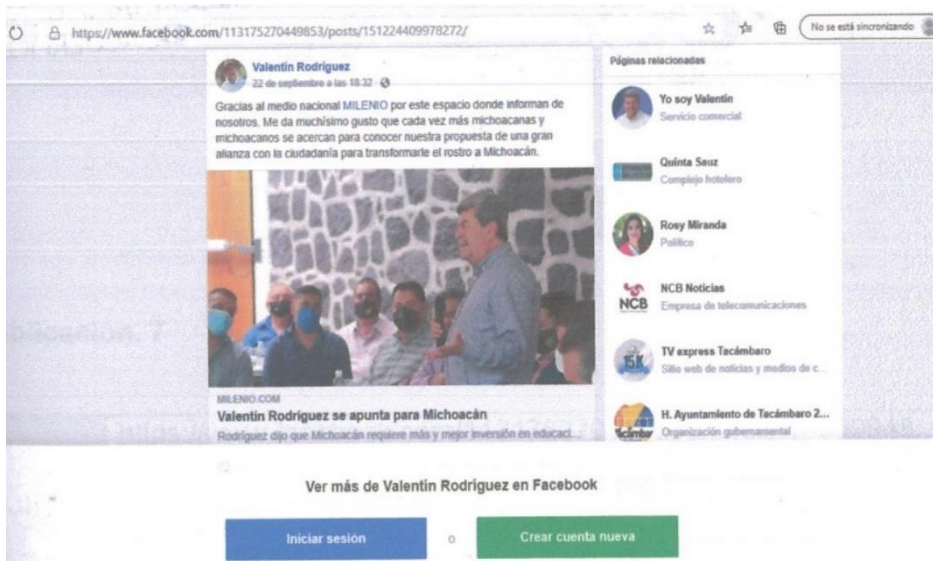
https://www.facebook.com/113175270449853/posts/151224409978272/

No se está sincronizando

Valentín Rodríguez
22 de septiembre a las 18:32 ·

Gracias al medio nacional MILENIO por este espacio donde informan de nosotros. Me da muchísimo gusto que cada vez más michoacanas y michoacanos se acercan para conocer nuestra propuesta de una gran alianza con la ciudadanía para transformarle el rostro a Michoacán.

MILENIO.COM
Valentín Rodríguez se apunta para Michoacán
Rodríguez dijo que Michoacán requiere más y mejor inversión en educaci...

Páginas relacionadas

Yo soy Valentín
Servicio comercial

Quinta Sauz
Complejo hotelero

Rosy Miranda
Político

NCB Noticias
Empresa de telecomunicaciones

TV express Tacámbaro
Sitio web de noticias y medios de c...

H. Ayuntamiento de Tacámbaro 2...
Organización gubernamental

Ver más de Valentín Rodríguez en Facebook

Iniciar sesión

o

Crear cuenta nueva